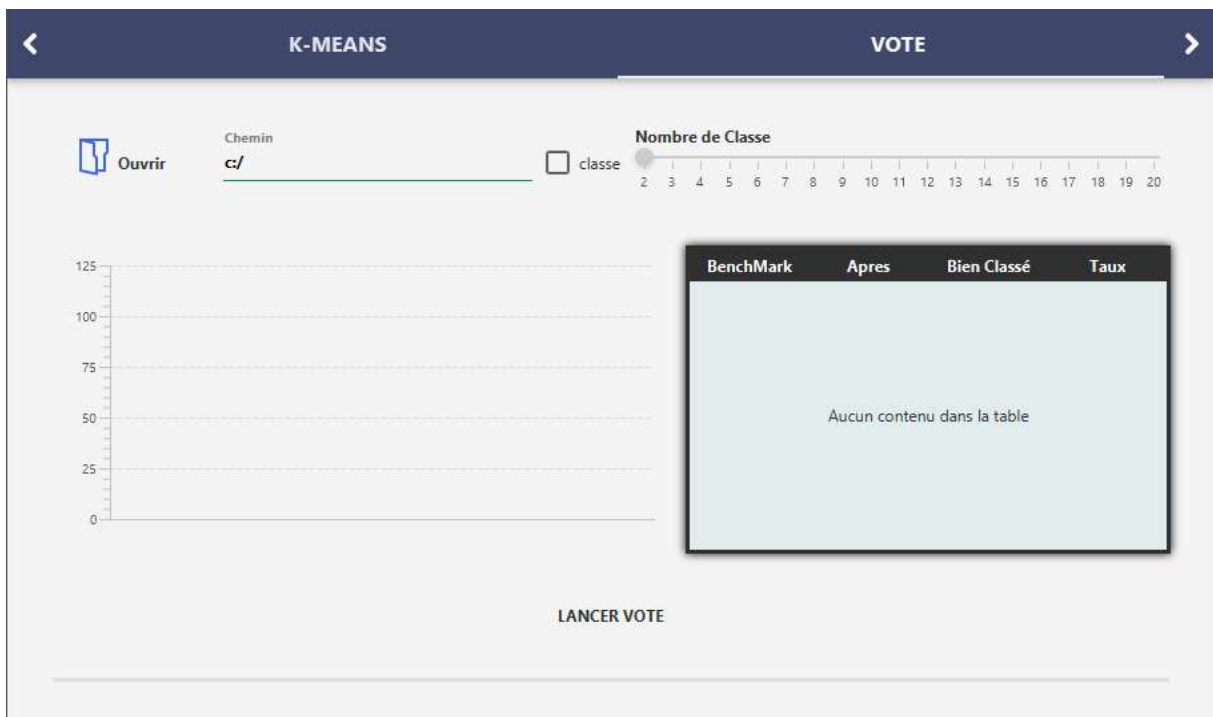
K-MEANS VOTE

Ouvrir

Chemin
c:/

classe

Nombre de Classe
2 3 4 5 6 7 8 9 10 11 12 13 14 15 16 17 18 19 20

125
100
75
50
25
0

| BenchMark | Apres | Bien Classé | Taux |
|---|---|---|---|

Aucun contenu dans la table

LANCER VOTE